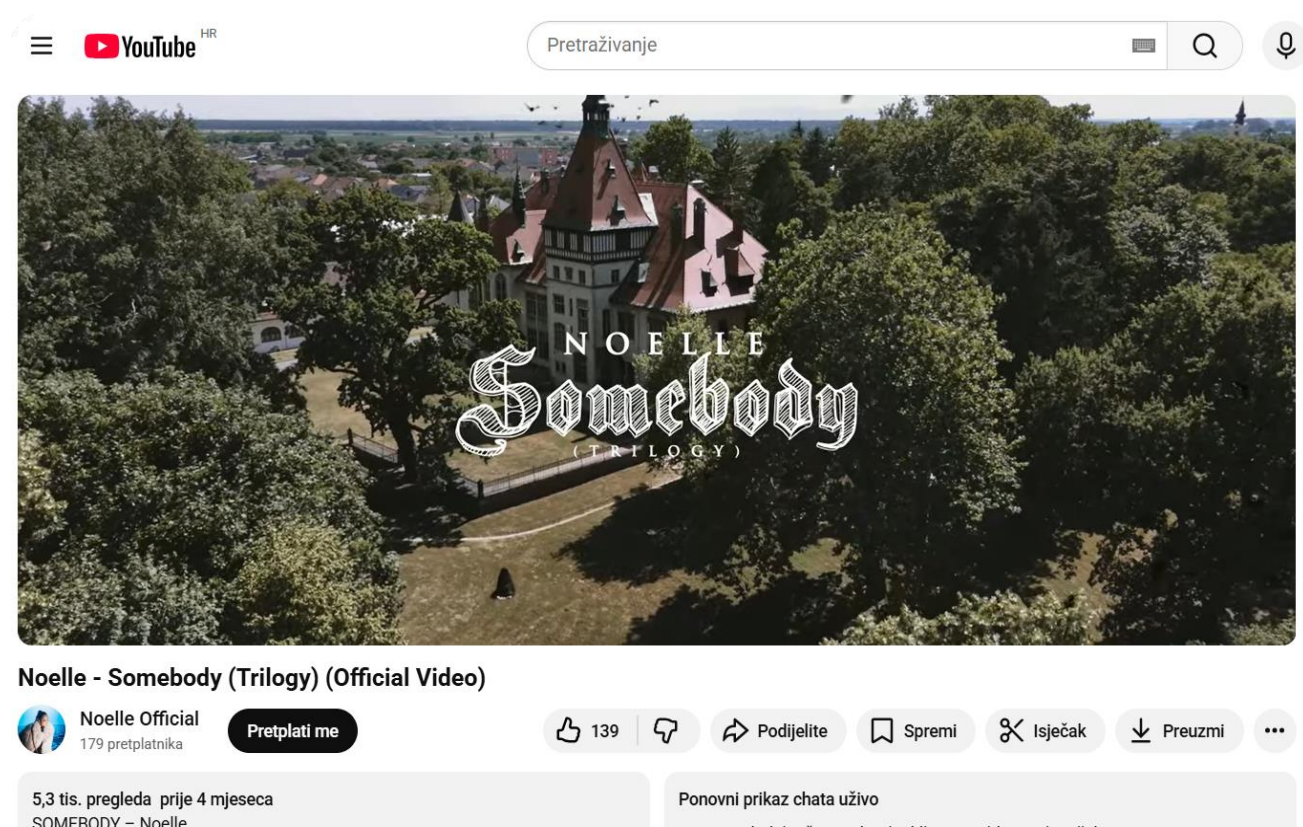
YouTube HR

Pretraživanje

NOELLE
Somebody
(TRILOGY)

Noelle - Somebody (Trilogy) (Official Video)

Noelle Official
179 pretplatnika

Pretplati me

139

Podijelite

Spremi

Isječak

Preuzmi

...

5,3 tis. pregleda prije 4 mjeseca
SOMEBODY – Noelle

Ponovni prikaz chata uživo
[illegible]